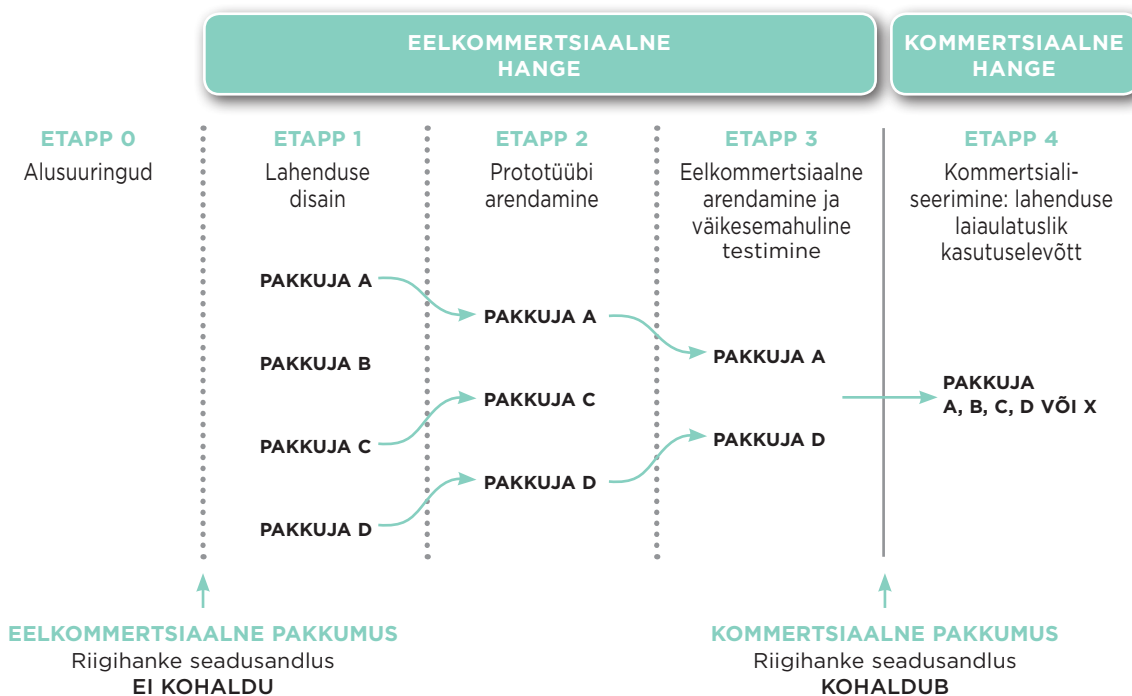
EELKOMMERTSIAALNE HANGE

KOMMERTSIAALNE HANGE

ETAPP 0
Alusuuringud

ETAPP 1
Lahenduse disain

ETAPP 2
Prototüübi arendamine

ETAPP 3
Eelkommertsiaalne arendamine ja väikesemahuline testimine

ETAPP 4
Kommertsialiseerimine: lahenduse laiaulatuslik kasutuselevõtt

PAKKUJA A
PAKKUJA B
PAKKUJA C
PAKKUJA D

PAKKUJA A
PAKKUJA C
PAKKUJA D

PAKKUJA A
PAKKUJA D

PAKKUJA
A, B, C, D VÕI X

EELKOMMERTSIAALNE PAKKUMUS
Riigihanke seadusandlus
EI KOHALDU

KOMMERTSIAALNE PAKKUMUS
Riigihanke seadusandlus
KOHALDUB